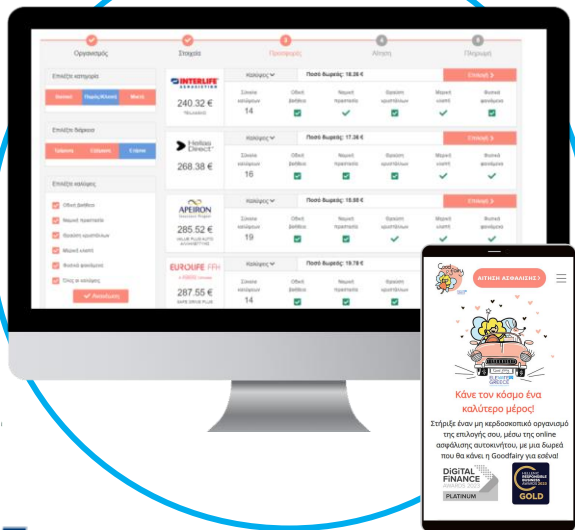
Οργανισμός

Στοιχεία

Προσφορές

Αίτηση

Πληρωμή

Επιλέξτε κατηγορία

Επιλέξτε διάρκεια

Επιλέξτε καλύψεις

Οδική βοήθεια

Νομική προστασία

Θραύση κρυστάλλων

Μερική κλοπή

Φυσικά φαινόμενα

Όλες οι καλύψεις

INTERLIFE

240.32 €

Καλύψεις

Ποσό δωρεάς: 18.26 €

Επιλογή

Σύνολο καλύψεων

14

Οδική βοήθεια

Νομική προστασία

Θραύση κρυστάλλων

Μερική κλοπή

Φυσικά φαινόμενα

Hellas Direct

268.38 €

Καλύψεις

Ποσό δωρεάς: 17.36 €

Σύνολο καλύψεων

16

APEIRON

285.52 €

Καλύψεις

Ποσό δωρεάς: 19.80 €

Επιλογή

Σύνολο καλύψεων

19

EUROLIFE FFH

287.55 €

Καλύψεις

Ποσό δωρεάς: 19.78 €

Σύνολο καλύψεων

14

ΑΙΤΗΣΗ ΑΣΦΑΛΙΣΗΣ

Κάνε τον κόσμο ένα καλύτερο μέρος!

Στήριξε έναν μη κερδοσκοπικό οργανισμό της επιλογής σου, μέσω της online ασφάλισης αυτοκινήτου, με μια δωρεά που θα κάνει η Goodfairy για εσένα!

DIGITAL FINANCE AWARDS 2022 PLATINUM

GOLD